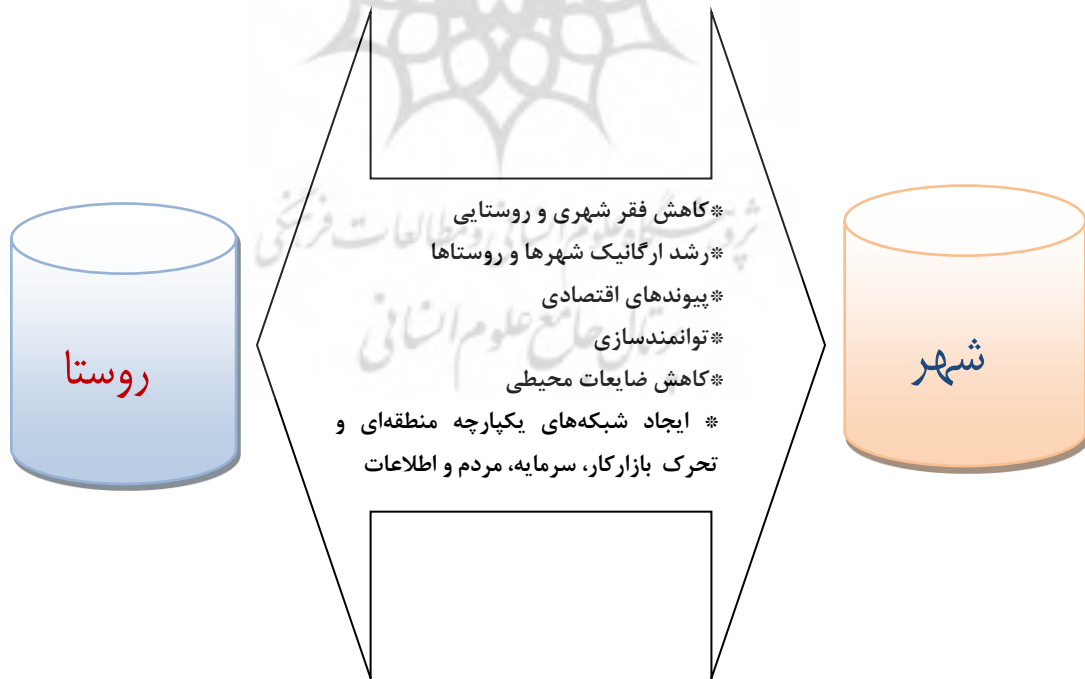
شهر

روستا

❋کاهش فقر شهری و روستایی
❋رشد ارگانیک شهرها و روستاها
❋پیوندهای اقتصادی
❋توانمندسازی
❋کاهش ضایعات محیطی
❋ ایجاد شبکه‌های یکپارچه منطقه‌ای و تحرک بازارکار، سرمایه، مردم و اطلاعات

پرتال جامع علوم انسانی
پژوهشگاه علوم انسانی و مطالعات فرهنگی